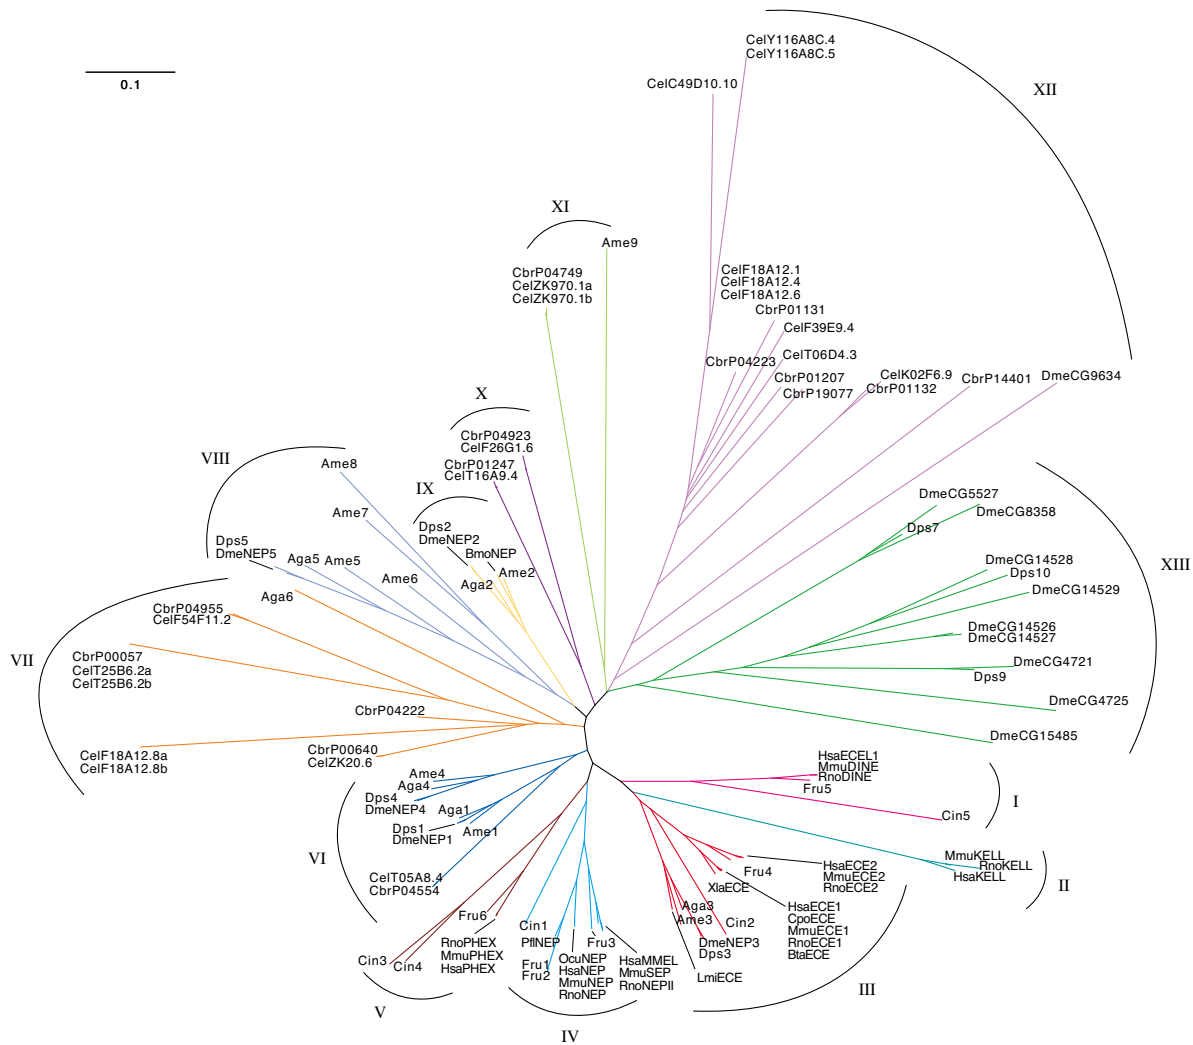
0.1

XII
CelY116A8C.4
CelY116A8C.5
CelC49D10.10

XI
Ame9
CbrP04749
CelZK970.1a
CelZK970.1b

CelF18A12.1
CelF18A12.4
CelF18A12.6
CbrP01131
CelF39E9.4
CbrP04223
CelT06D4.3
CbrP01207
CbrP19077
CelK02F6.9
CbrP01132
CbrP14401
DmeCG9634

X
CbrP04923
CelF26G1.6
CbrP01247
CelT16A9.4

VIII
Ame8
Ame7
IX
Dps2
DmeNEP2
BmoNEP
Ame2
Aga2
Dps5
DmeNEP5
Aga5
Ame5
Ame6
Aga6

DmeCG5527
DmeCG8358
Dps7
XIII
DmeCG14528
Dps10
DmeCG14529
DmeCG14526
DmeCG14527
DmeCG4721
Dps9
DmeCG4725
DmeCG15485

VII
CbrP04955
CelF54F11.2
CbrP00057
CelT25B6.2a
CelT25B6.2b
CbrP04222
CelF18A12.8a
CelF18A12.8b
CbrP00640
CelZK20.6

HsaECEL1
MmuDINE
RnoDINE
Fru5
Cin5
I

Ame4
Aga4
Dps4
DmeNEP4
Aga1
Dps1
DmeNEP1
Ame1
VI
CelT05A8.4
CbrP04554

MmuKELL
RnoKELL
HsaKELL
II

Fru4
HsaECE2
MmuECE2
RnoECE2
XlaECE
HsaECE1
CpoECE
MmuECE1
RnoECE1
BtaECE
Aga3
Ame3
Cin2
DmeNEP3
Dps3
LmiECE
III

Fru6
Cin1
PflNEP
Fru3
RnoPHEX
MmuPHEX
HsaPHEX
Cin3
Cin4
V
Fru1
Fru2
OcuNEP
HsaNEP
MmuNEP
RnoNEP
HsaMMEL
MmuSEP
RnoNEPII
IV